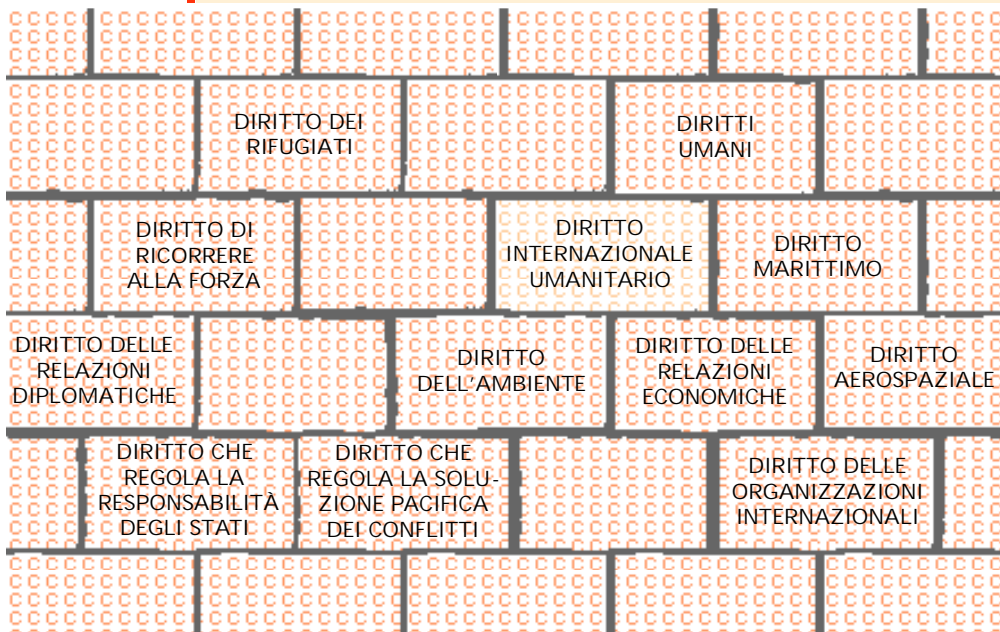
DIRITTO DEI RIFUGIATI

DIRITTI UMANI

DIRITTO DI RICORRERE ALLA FORZA

DIRITTO INTERNAZIONALE UMANITARIO

DIRITTO MARITTIMO

DIRITTO DELLE RELAZIONI DIPLOMATICHE

DIRITTO DELL'AMBIENTE

DIRITTO DELLE RELAZIONI ECONOMICHE

DIRITTO AEROSPAZIALE

DIRITTO CHE REGOLA LA RESPONSABILITÀ DEGLI STATI

DIRITTO CHE REGOLA LA SOLUZIONE PACIFICA DEI CONFLITTI

DIRITTO DELLE ORGANIZZAZIONI INTERNAZIONALI